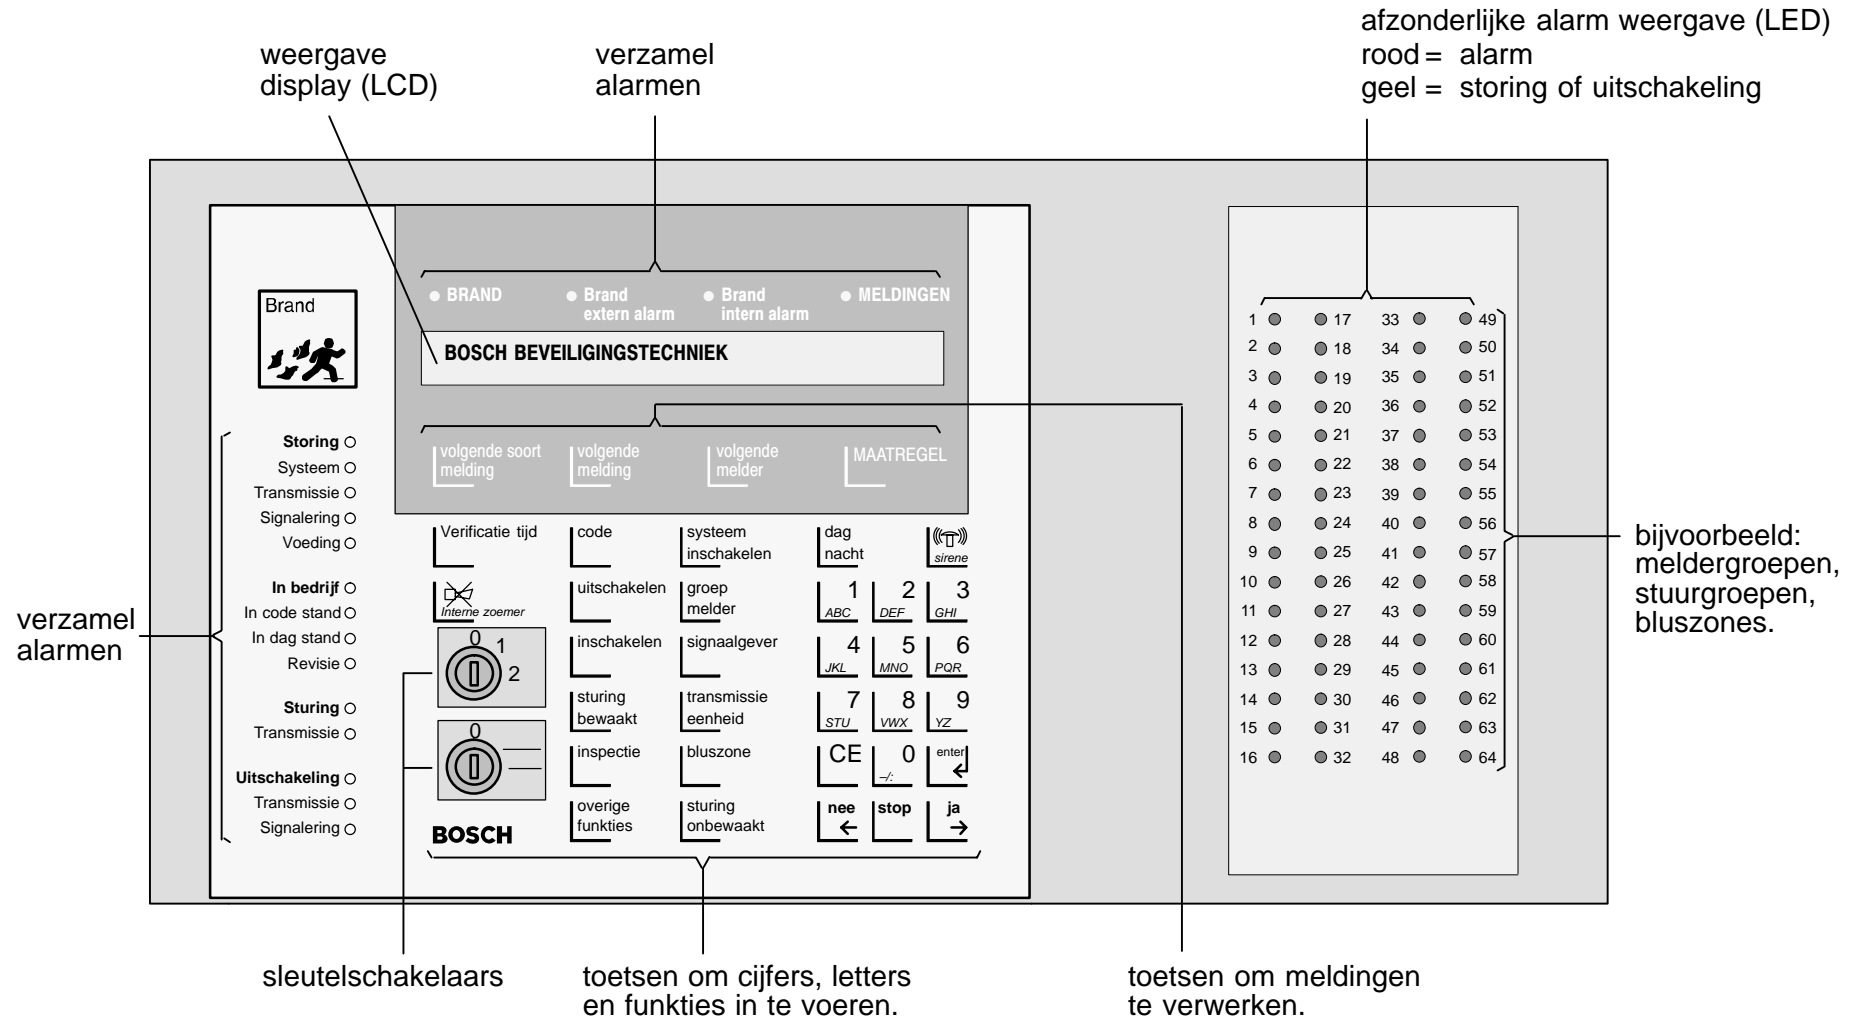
weergave display (LCD)

verzamel alarmen

afzonderlijke alarm weergave (LED)
rood = alarm
geel = storing of uitschakeling

BRAND
Brand extern alarm
Brand intern alarm
MELDINGEN

Brand

BOSCH BEVEILIGINGSTECHNIEK

volgende soort melding
volgende melding
volgende melder
MAATREGEL

Storing
Systeem
Transmissie
Signalering
Voeding

In bedrijf
In code stand
In dag stand
Revisie

Sturing
Transmissie

Uitschakeling
Transmissie
Signalering

verzamel alarmen

Verificatie tijd
code
systeem inschakelen
dag nacht
sirene

Interne zoemer
uitschakelen
groep melder
1 ABC
2 DEF
3 GHI

0 1 2
inschakelen
signaalgever
4 JKL
5 MNO
6 PQR

sturing bewaakt
transmissie eenheid
7 STU
8 VWX
9 YZ

0
inspectie
bluszone
CE
0 –/:
enter

overige funkties
sturing onbewaakt
nee ←
stop
ja →

BOSCH

1 17 33 49
2 18 34 50
3 19 35 51
4 20 36 52
5 21 37 53
6 22 38 54
7 23 39 55
8 24 40 56
9 25 41 57
10 26 42 58
11 27 43 59
12 28 44 60
13 29 45 61
14 30 46 62
15 31 47 63
16 32 48 64

bijvoorbeeld: meldergroepen, stuurgroepen, bluszones.

sleutelschakelaars

toetsen om cijfers, letters en funkties in te voeren.

toetsen om meldingen te verwerken.